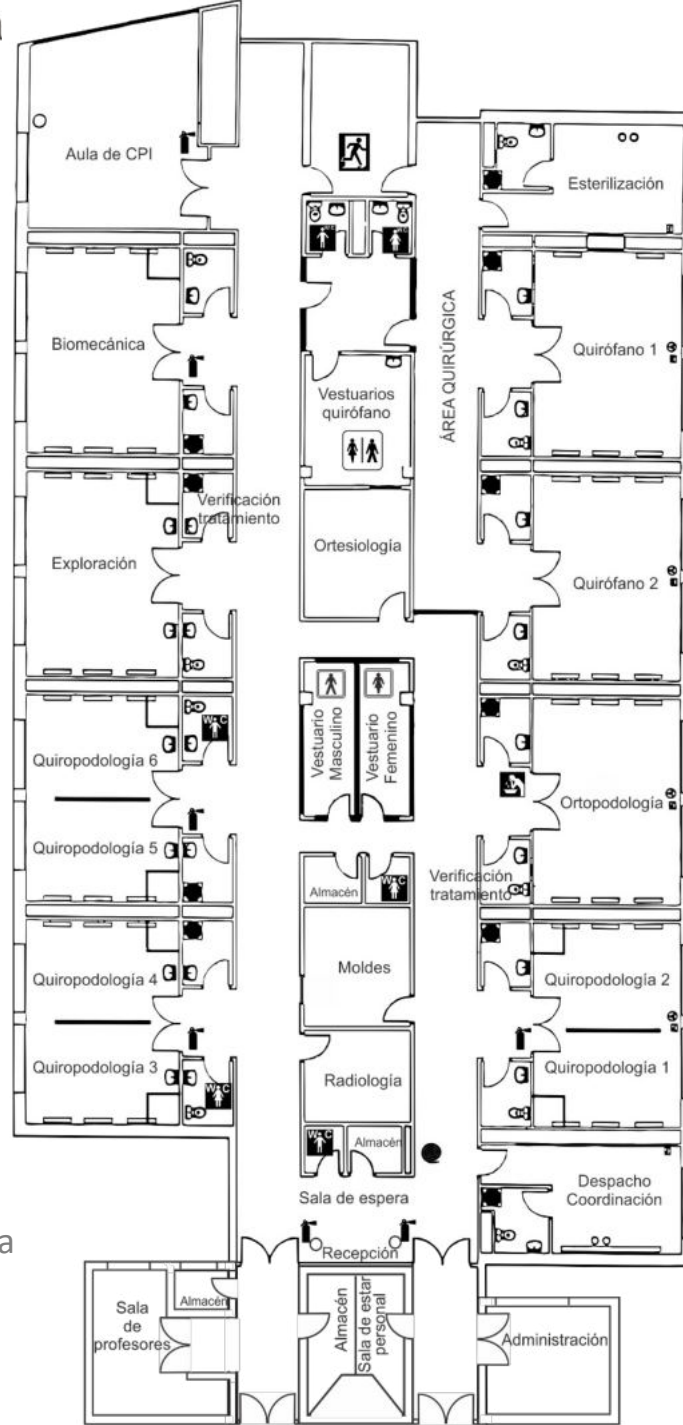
Aula de CPI

Esterilización

ÁREA QUIRÚRGICA

Biomecánica

Quirófano 1

Vestuarios quirófano

Verificación tratamiento

Exploración

Ortesiología

Quirófano 2

Vestuario Masculino

Vestuario Femenino

Quiropodología 6

Ortopodología

Quiropodología 5

Almacén

W.C

Verificación tratamiento

Moldes

Quiropodología 4

Quiropodología 2

Quiropodología 3

Radiología

Quiropodología 1

W.C

W.C

W.C

Almacén

Sala de espera

Despacho Coordinación

Recepción

Sala de profesores

Almacén

Almacén

Sala de estar personal

Administración